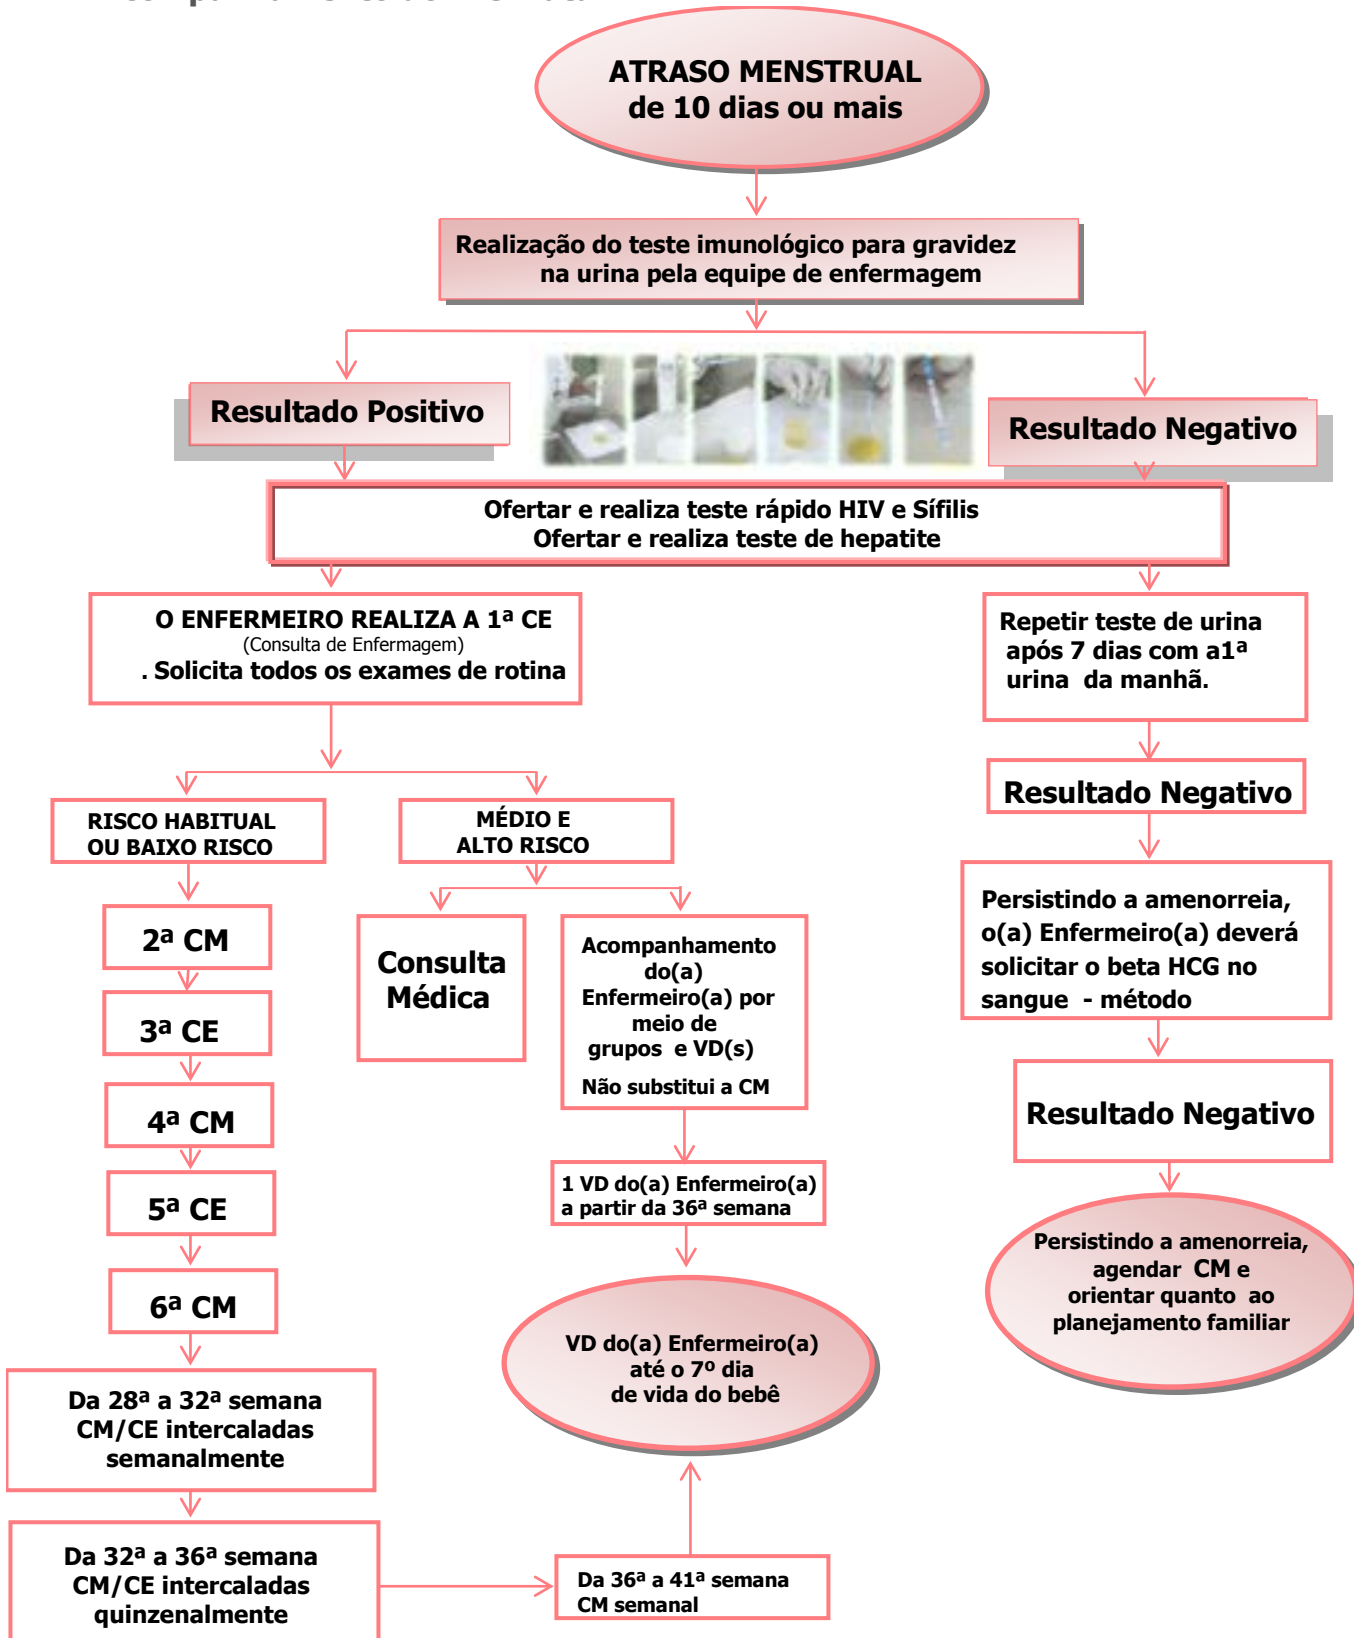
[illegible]

ATRASO MENSTRUAL de 10 dias ou mais

Realização do teste imunológico para gravidez na urina pela equipe de enfermagem

Resultado Positivo

Resultado Negativo

Ofertar e realiza teste rápido HIV e Sífilis
Ofertar e realiza teste de hepatite

O ENFERMEIRO REALIZA A 1ª CE
(Consulta de Enfermagem)
. Solicita todos os exames de rotina

Repetir teste de urina após 7 dias com a1ª urina da manhã.

Resultado Negativo

RISCO HABITUAL OU BAIXO RISCO

MÉDIO E ALTO RISCO

2ª CM

3ª CE

4ª CM

5ª CE

6ª CM

Consulta Médica

Acompanhamento do(a) Enfermeiro(a) por meio de grupos e VD(s)
Não substitui a CM

Persistindo a amenorreia, o(a) Enfermeiro(a) deverá solicitar o beta HCG no sangue - método

Resultado Negativo

1 VD do(a) Enfermeiro(a) a partir da 36ª semana

Persistindo a amenorreia, agendar CM e orientar quanto ao planejamento familiar

VD do(a) Enfermeiro(a) até o 7º dia de vida do bebê

Da 28ª a 32ª semana CM/CE intercaladas semanalmente

Da 32ª a 36ª semana CM/CE intercaladas quinzenalmente

Da 36ª a 41ª semana CM semanal